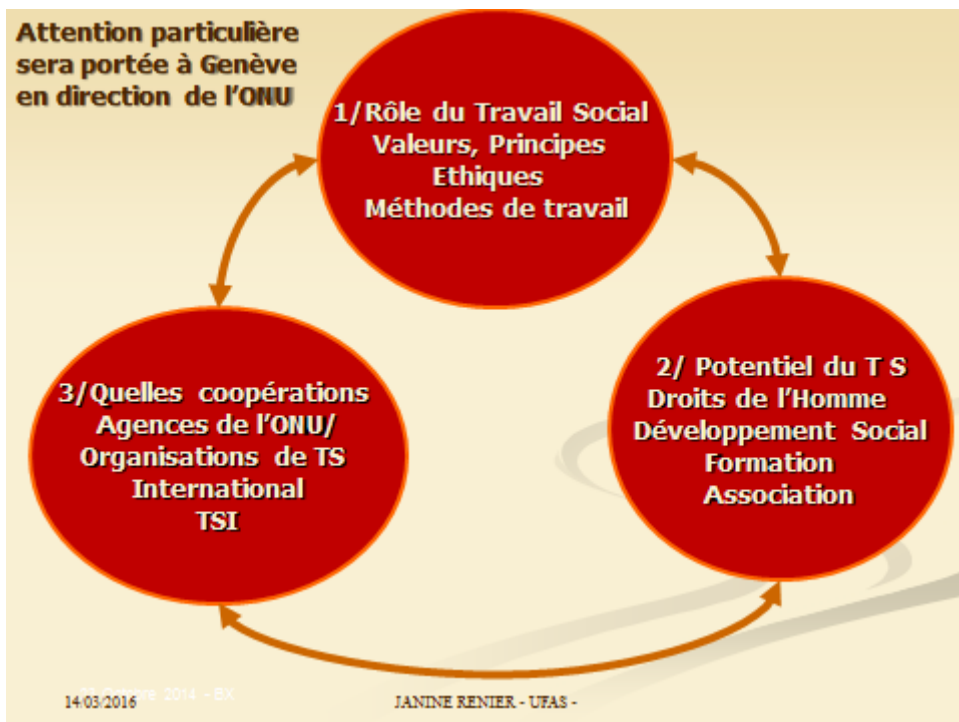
Attention particulière sera portée à Genève en direction de l'ONU

1/Rôle du Travail Social
Valeurs, Principes
Ethiques
Méthodes de travail

2/ Potentiel du T S
Droits de l'Homme
Développement Social
Formation
Association

3/Quelles coopérations
Agences de l'ONU/
Organisations de TS
International
TSI

14/03/2016 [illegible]bre 2014 - BX

JANINE RENIER - UFAS -